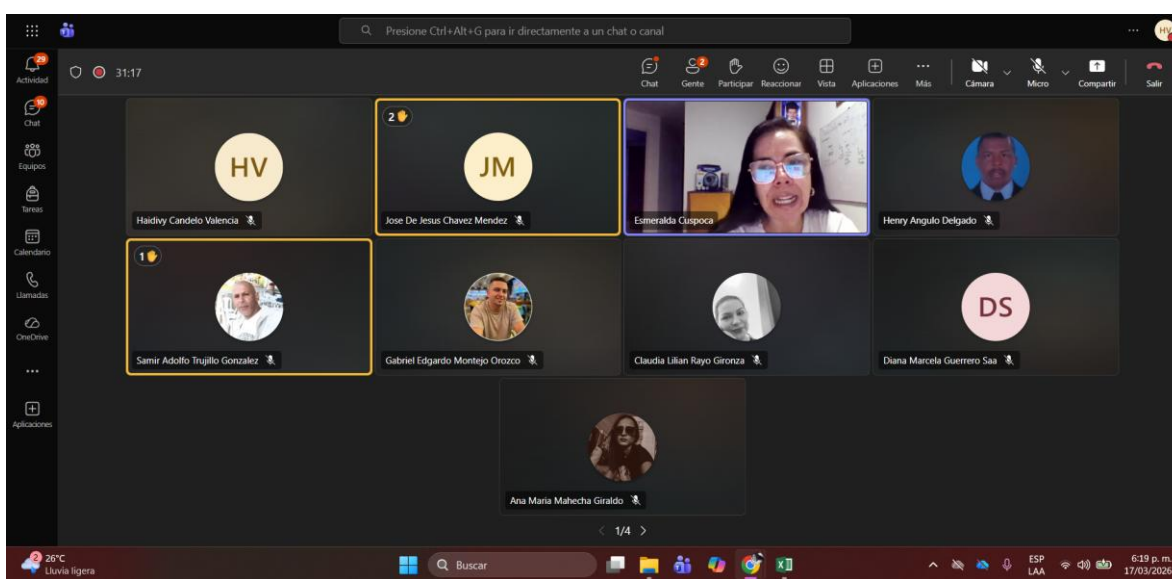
Presione Ctrl+Alt+G para ir directamente a un chat o canal

HV

29
Actividad

10
Chat

Equipos

Tareas

Calendario

Llamadas

OneDrive

...

Aplicaciones

31:17

Chat

2
Gente

Participar

Reaccionar

Vista

Aplicaciones

Más

Cámara

Micro

Compartir

Salir

HV
Haidivy Candelo Valencia

2
JM
Jose De Jesus Chavez Mendez

Esmeralda Cuspoca

Henry Angulo Delgado

1
Samir Adolfo Trujillo Gonzalez

Gabriel Edgardo Montejo Orozco

Claudia Lilian Rayo Gironza

DS
Diana Marcela Guerrero Saa

Ana Maria Mahecha Giraldo

1/4

2
26°C
Lluvia ligera

Buscar

ESP
LAA

6:19 p. m.
17/03/2026